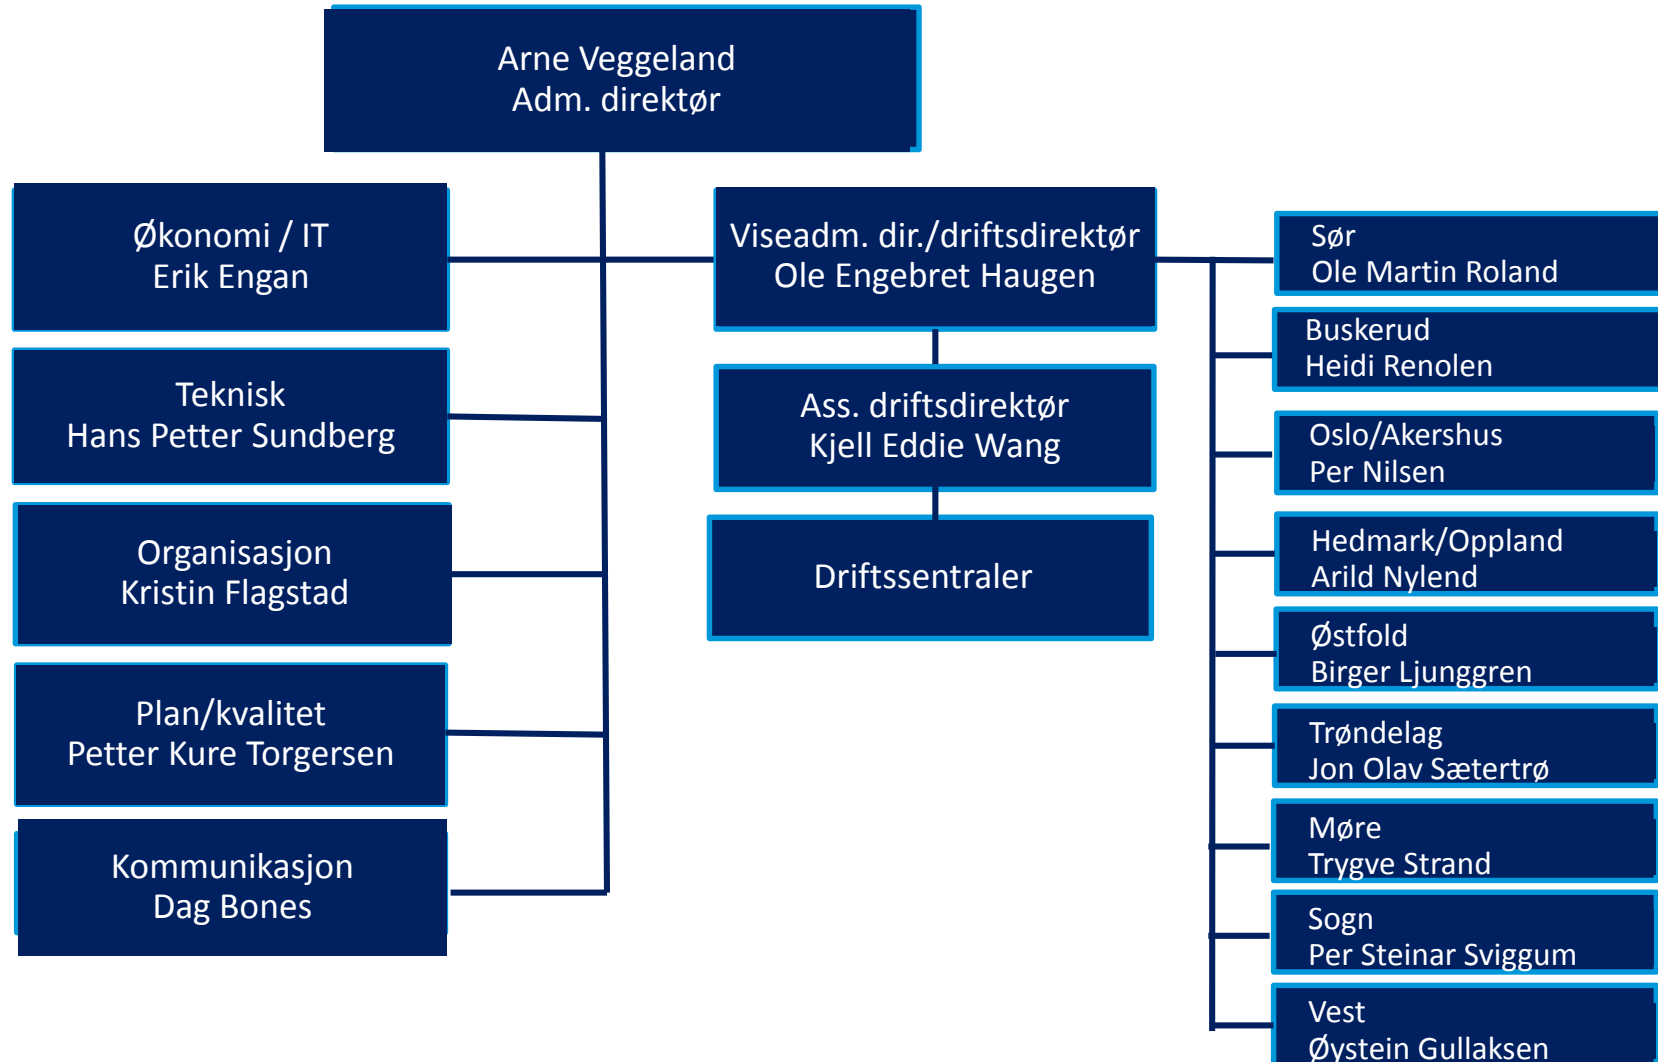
Arne Veggeland
Adm. direktør

Økonomi / IT
Erik Engan

Teknisk
Hans Petter Sundberg

Organisasjon
Kristin Flagstad

Plan/kvalitet
Petter Kure Torgersen

Kommunikasjon
Dag Bones

Viseadm. dir./driftsdirektør
Ole Engebret Haugen

Ass. driftsdirektør
Kjell Eddie Wang

Driftssentraler

Sør
Ole Martin Roland

Buskerud
Heidi Renolen

Oslo/Akershus
Per Nilsen

Hedmark/Oppland
Arild Nylend

Østfold
Birger Ljunggren

Trøndelag
Jon Olav Sætertrø

Møre
Trygve Strand

Sogn
Per Steinar Sviggum

Vest
Øystein Gullaksen